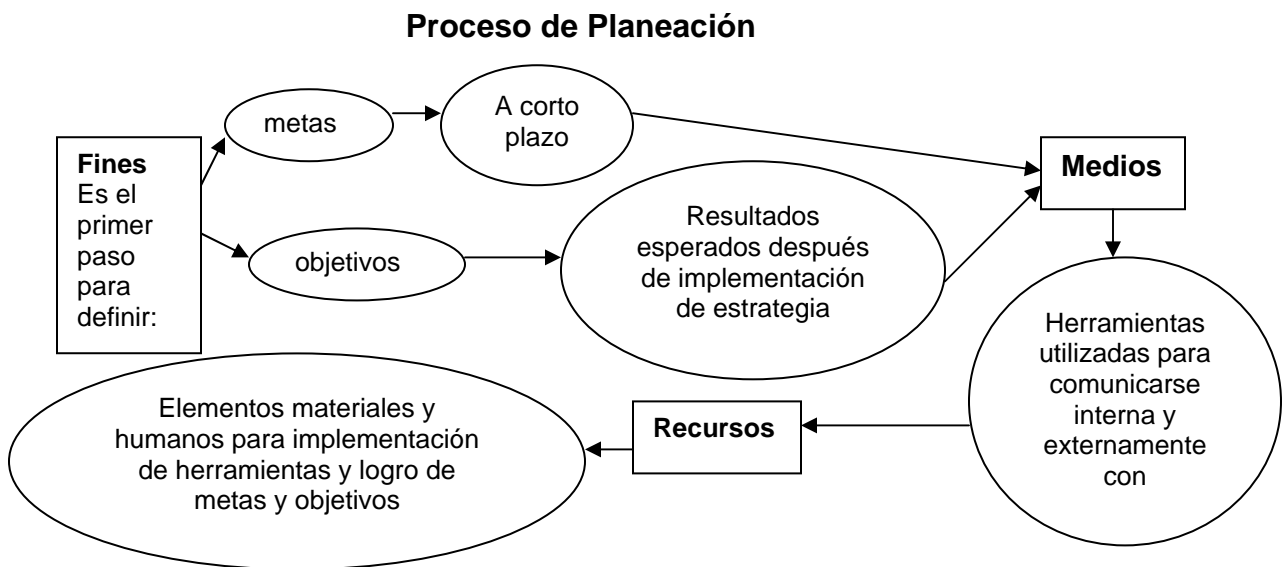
Proceso de Planeación

Fines
Es el primer paso para definir:

metas

A corto plazo

objetivos

Resultados esperados después de implementación de estrategia

Medios

Herramientas utilizadas para comunicarse interna y externamente con

Recursos

Elementos materiales y humanos para implementación de herramientas y logro de metas y objetivos